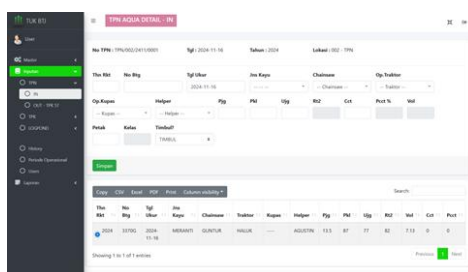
TUK BTJ

User

Master

Inputan

TPN

IN

OUT - TPK 51

TPK

LOGPOND

History

Periode Operasional

Users

Laporan

TPN AQUA DETAIL - IN

No TPN : TPN/002/2411/0001

Tgl : 2024-11-16

Tahun : 2024

Lokasi : 002 - TPN

Thn Rkt

No Btg

Tgl Ukur

2024-11-16

Jns Kayu

-- -- --

Chainsaw

-- Chainsaw --

Op.Traktor

-- Traktor --

Op.Kupas

-- Kupas --

Helper

-- Helper --

Pjg

Pkl

Ujg

Rt2

Cct

Pcct %

Vol

Petak

Kelas

Timbul?

TIMBUL

Simpan

Copy

CSV

Excel

PDF

Print

Column visibility

Search:

| Thn Rkt | No Btg | Tgl Ukur | Jns Kayu | Chainsaw | Traktor | Kupas | Helper | Pjg | Pkl | Ujg | Rt2 | Vol | Cct | Pcct |
|---|---|---|---|---|---|---|---|---|---|---|---|---|---|---|
| 2024 | 5370G | 2024-11-16 | MERANTI | GUNTUR | HALIK | ---- | AGUSTIN | 13.5 | 87 | 77 | 82 | 7.13 | 0 | 0 |

Showing 1 to 1 of 1 entries

Previous

1

Next